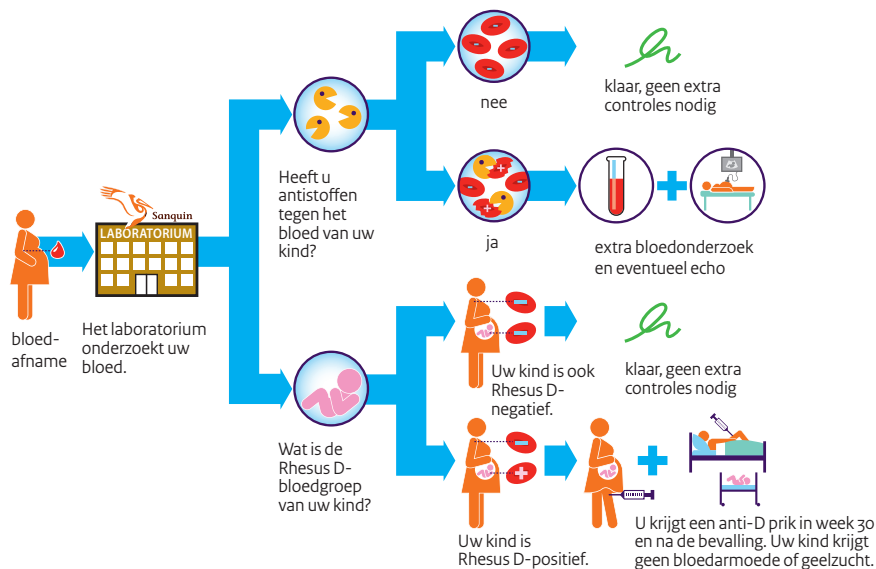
Sanquin
LABORATORIUM

bloedafname

Het laboratorium onderzoekt uw bloed.

Heeft u antistoffen tegen het bloed van uw kind?

nee

klaar, geen extra controles nodig

ja

extra bloedonderzoek en eventueel echo

Wat is de Rhesus D-bloedgroep van uw kind?

Uw kind is ook Rhesus D-negatief.

klaar, geen extra controles nodig

Uw kind is Rhesus D-positief.

U krijgt een anti-D prik in week 30 en na de bevalling. Uw kind krijgt geen bloedarmoede of geelzucht.